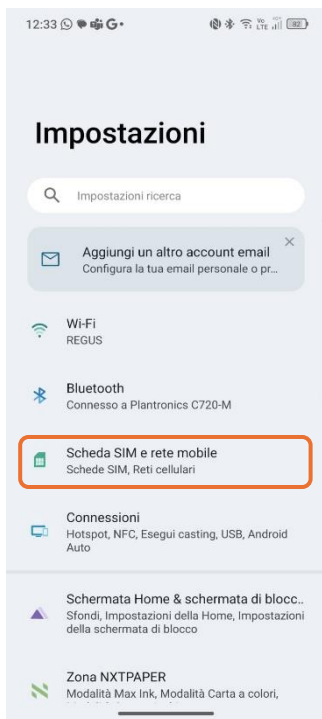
12:33 G •

Vo LTE 82

Impostazioni

Impostazioni ricerca

Aggiungi un altro account email
Configura la tua email personale o p...

Wi-Fi
REGUS

Bluetooth
Connesso a Plantronics C720-M

Scheda SIM e rete mobile
Schede SIM, Reti cellulari

Connessioni
Hotspot, NFC, Esegui casting, USB, Android Auto

Schermata Home & schermata di blocc...
Sfondi, Impostazioni della Home, Impostazioni della schermata di blocco

Zona NXTPAPER
Modalità Max Ink, Modalità Carta a colori,